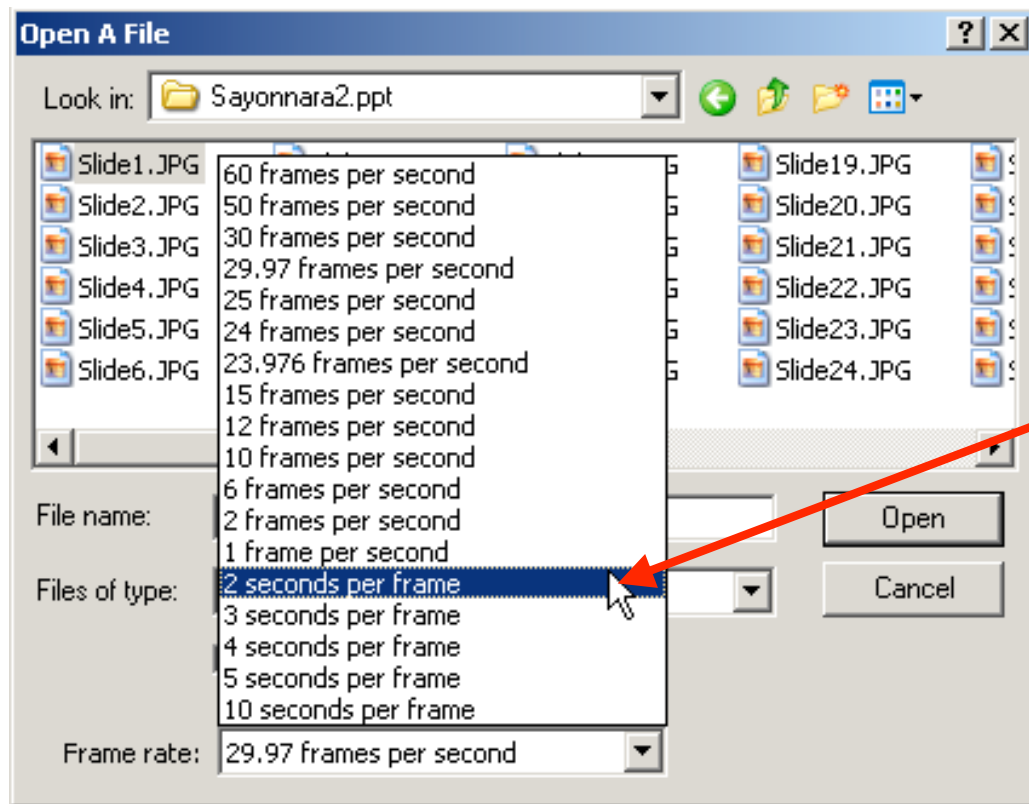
Open A File

?

X

Look in: Sayonnara2.ppt

Slide1.JPG
Slide2.JPG
Slide3.JPG
Slide4.JPG
Slide5.JPG
Slide6.JPG

Slide19.JPG
Slide20.JPG
Slide21.JPG
Slide22.JPG
Slide23.JPG
Slide24.JPG

60 frames per second
50 frames per second
30 frames per second
29.97 frames per second
25 frames per second
24 frames per second
23.976 frames per second
15 frames per second
12 frames per second
10 frames per second
6 frames per second
2 frames per second
1 frame per second
2 seconds per frame
3 seconds per frame
4 seconds per frame
5 seconds per frame
10 seconds per frame

File name:

Files of type:

Open

Cancel

Frame rate: 29.97 frames per second